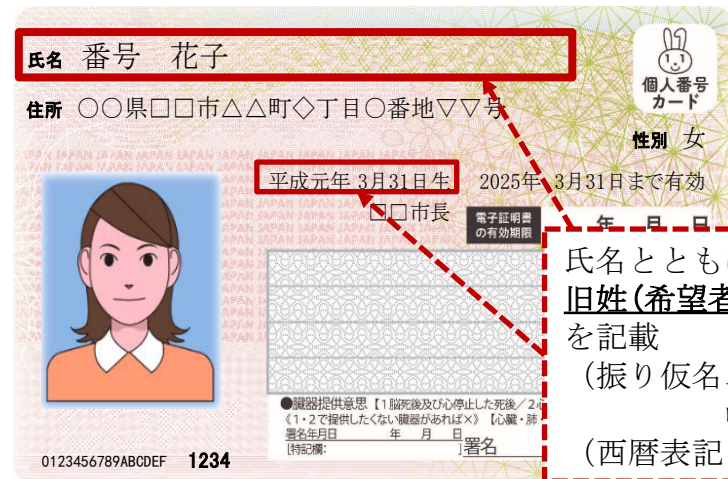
氏名 番号 花子

住所 ○○県□□市△△町◇丁目○番地▽▽号

個人番号カード

性別 女

平成元年 3月31日生 2025年 3月31日まで有効

□□市長

電子証明書の有効期限

年 月 日

氏名ととも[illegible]
旧姓(希望者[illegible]
を記載
(振り仮名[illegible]
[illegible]
(西暦表記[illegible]

●臓器提供意思【1.脳死後及び心停止した死後／2.心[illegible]
《1・2で提供したくない臓器があれば×》【心臓・肺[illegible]
署名年月日 年 月 日
[特記欄: ]署名

0123456789ABCDEF 1234

JAPAN JAPAN JAPAN JAPAN